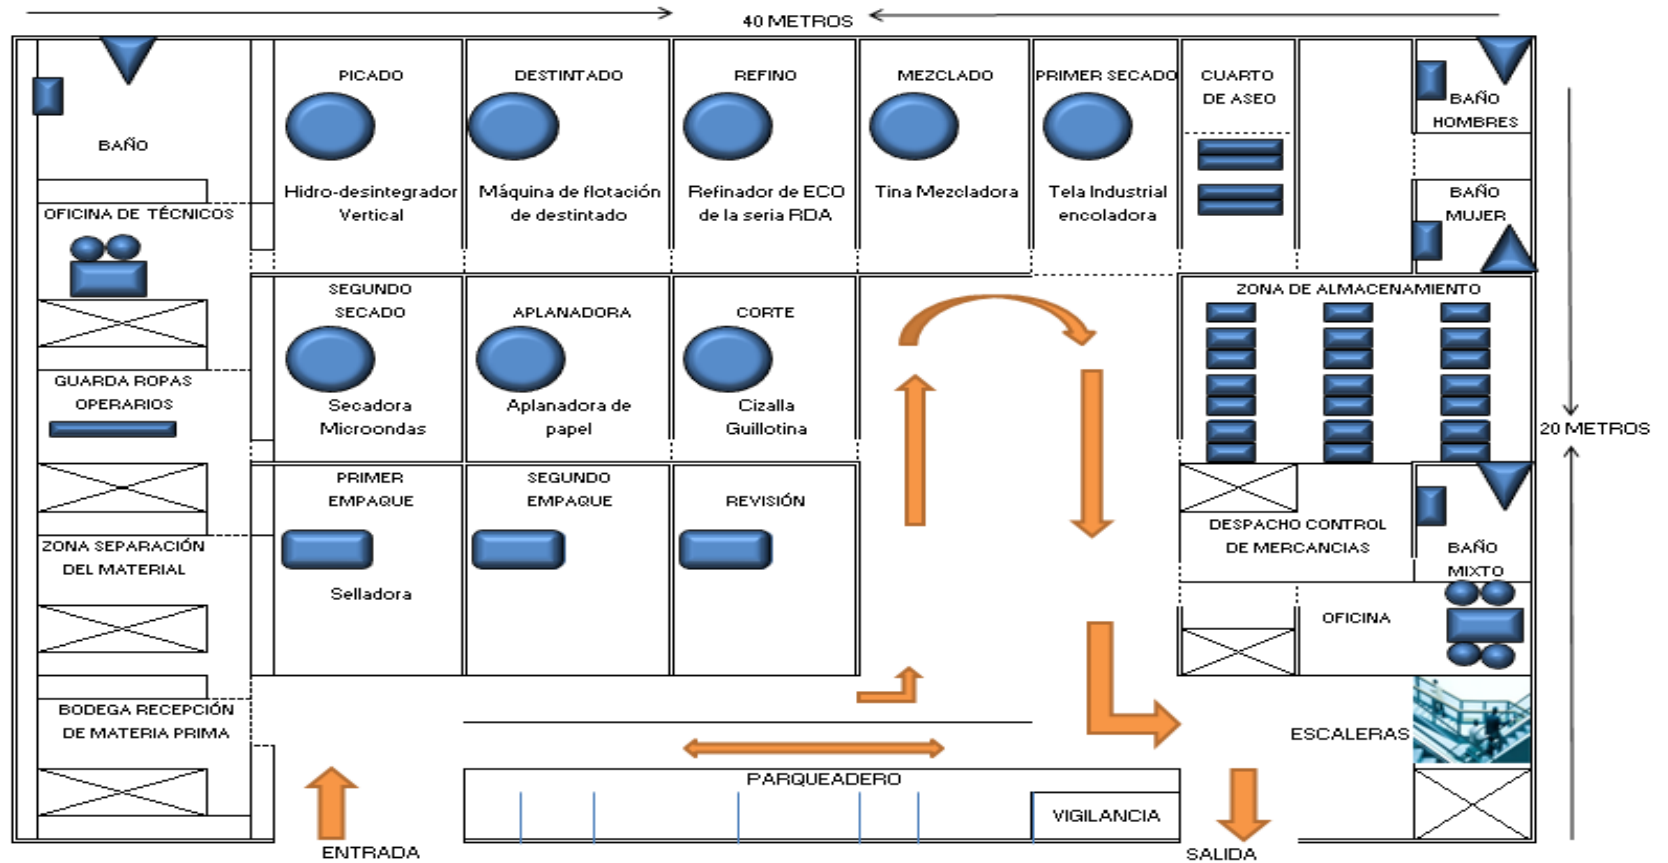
40 METROS

BAÑO

OFICINA DE TÉCNICOS

GUARDA ROPAS OPERARIOS

ZONA SEPARACIÓN DEL MATERIAL

BODEGA RECEPCIÓN DE MATERIA PRIMA

PICADO
Hidro-desintegrador Vertical

DESTINTADO
Máquina de flotación de destintado

REFINO
Refinador de ECO de la seria RDA

MEZCLADO
Tina Mezcladora

PRIMER SECADO
Tela Industrial encoladora

CUARTO DE ASEO

BAÑO HOMBRES

BAÑO MUJER

SEGUNDO SECADO
Secadora Microondas

APLANADORA
Aplanadora de papel

CORTE
Cizalla Guillotina

ZONA DE ALMACENAMIENTO

20 METROS

PRIMER EMPAQUE
Selladora

SEGUNDO EMPAQUE

REVISIÓN

DESPACHO CONTROL DE MERCANCIAS

BAÑO MIXTO

OFICINA

ESCALERAS

PARQUEADERO

VIGILANCIA

ENTRADA

SALIDA